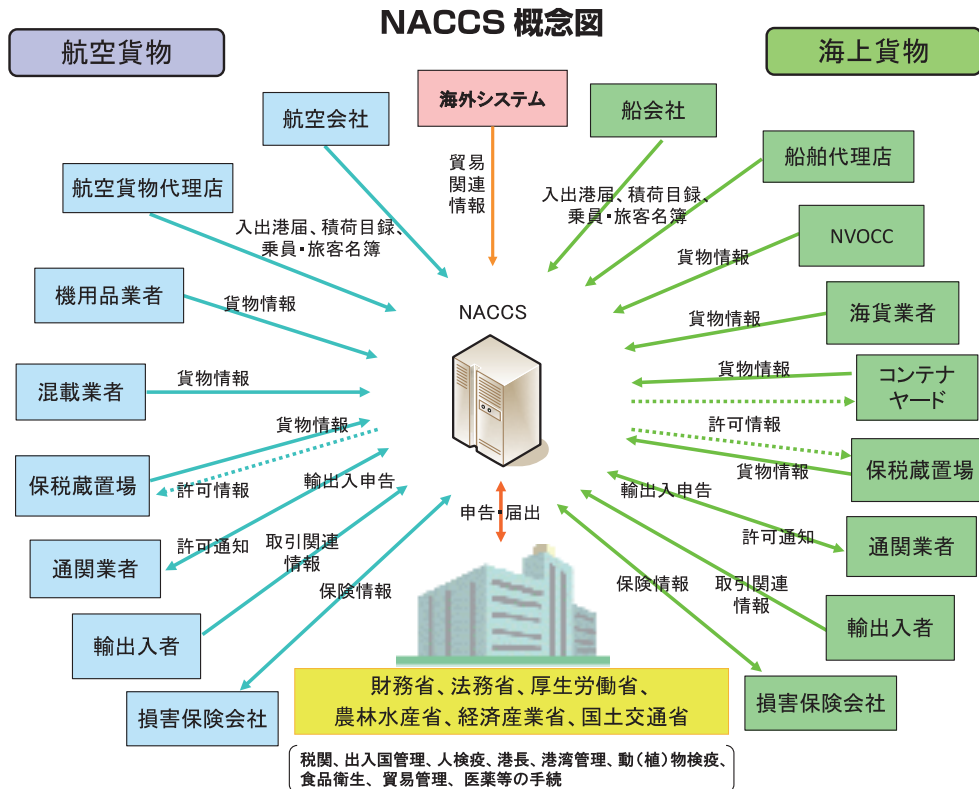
NACCS 概念図

航空貨物

海上貨物

海外システム

貿易関連情報

航空会社

航空貨物代理店

入出港届、積荷目録、乗員・旅客名簿

機用品業者

貨物情報

混載業者

貨物情報

貨物情報

保税蔵置場

許可情報

輸出入申告

通関業者

許可通知

取引関連情報

輸出入者

保険情報

損害保険会社

船会社

入出港届、積荷目録、乗員・旅客名簿

船舶代理店

NVOCC

貨物情報

海貨業者

貨物情報

NACCS

コンテナヤード

貨物情報

許可情報

保税蔵置場

貨物情報

輸出入申告

通関業者

許可通知

輸出入者

保険情報

取引関連情報

損害保険会社

申告・届出

財務省、法務省、厚生労働省、農林水産省、経済産業省、国土交通省

税関、出入国管理、人検疫、港長、港湾管理、動（植）物検疫、食品衛生、貿易管理、医薬等の手続